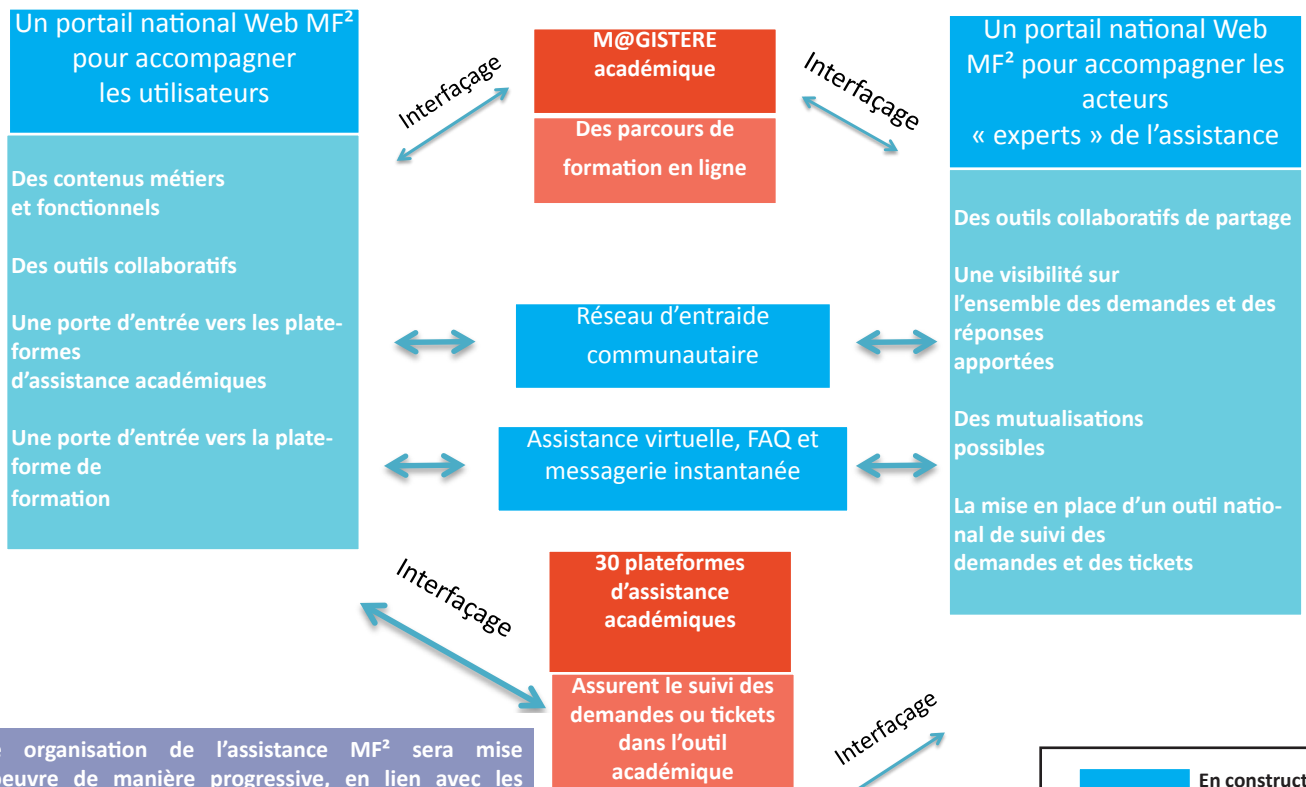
Un portail national Web MF²
pour accompagner
les utilisateurs

Des contenus métiers
et fonctionnels

Des outils collaboratifs

Une porte d'entrée vers les plateformes
d'assistance académiques

Une porte d'entrée vers la plateforme de
formation

Interfaçage

M@GISTERE
académique

Des parcours de
formation en ligne

Interfaçage

Un portail national Web MF² pour accompagner les acteurs « experts » de l'assistance

Des outils collaboratifs de partage

Une visibilité sur
l'ensemble des demandes et des réponses
apportées

Des mutualisations
possibles

La mise en place d'un outil national de suivi des
demandes et des tickets

Réseau d'entraide
communautaire

Assistance virtuelle, FAQ et
messagerie instantanée

Interfaçage

30 plateformes
d'assistance
académiques

Assurent le suivi des
demandes ou tickets
dans l'outil
académique

Interfaçage

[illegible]e organisation de l'assistance MF² sera mise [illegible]euvre de manière progressive, en lien avec les

En construct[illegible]